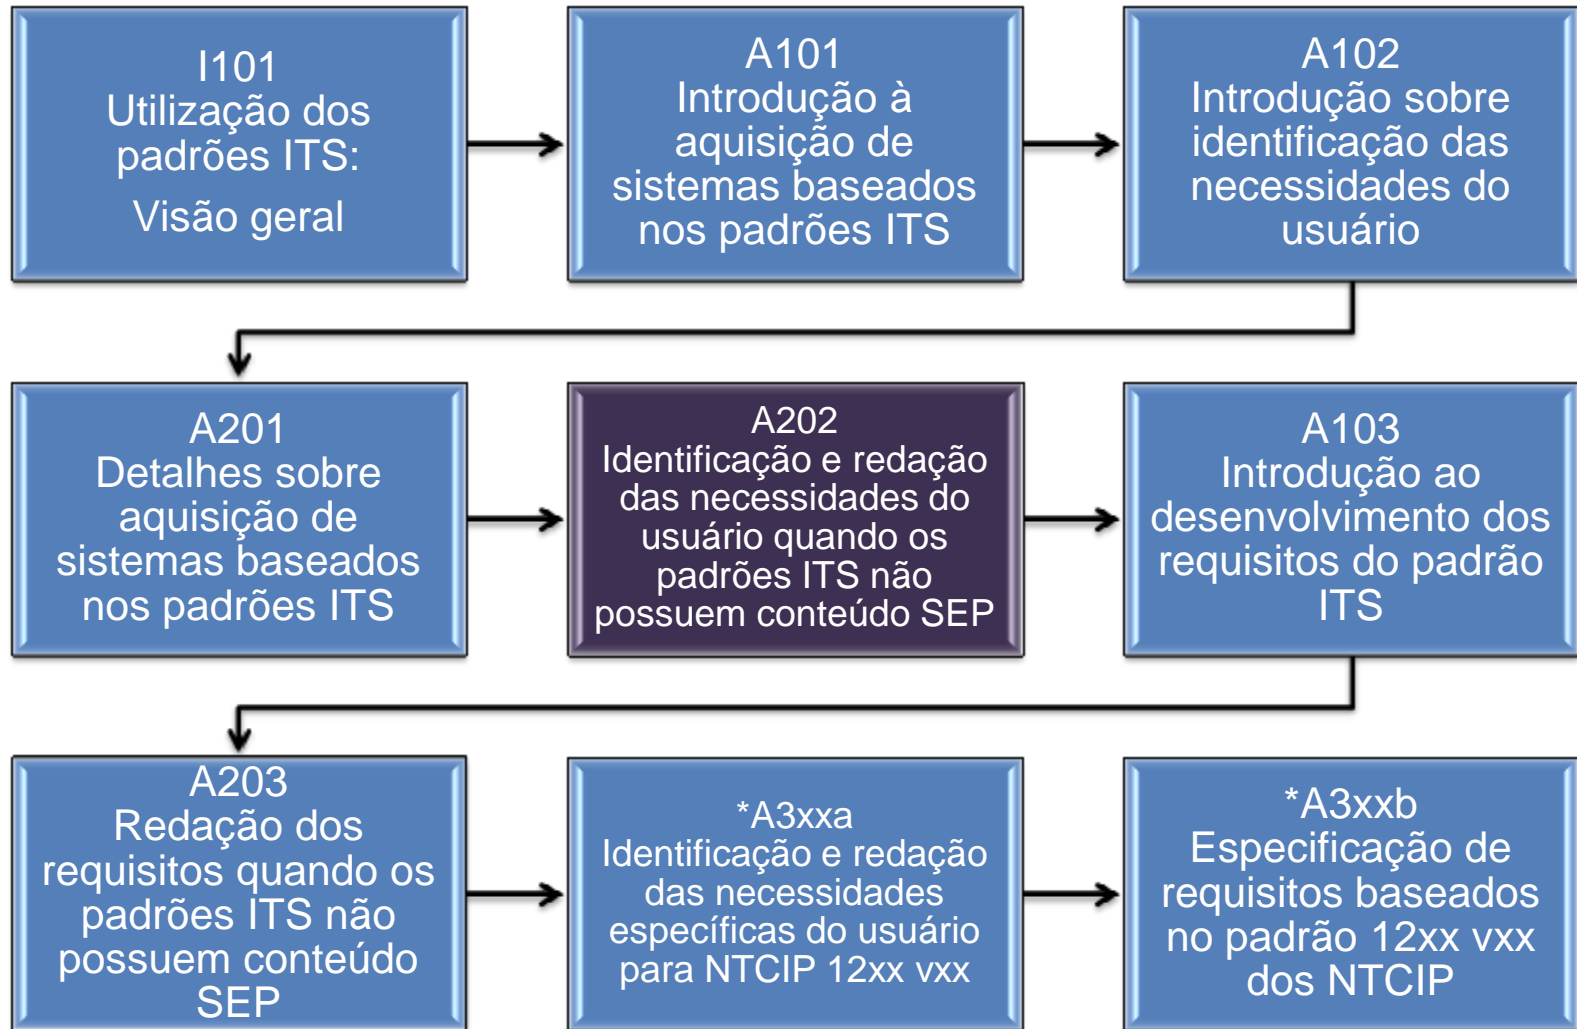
I101
Utilização dos padrões ITS:
Visão geral

A101
Introdução à aquisição de sistemas baseados nos padrões ITS

A102
Introdução sobre identificação das necessidades do usuário

A201
Detalhes sobre aquisição de sistemas baseados nos padrões ITS

A202
Identificação e redação das necessidades do usuário quando os padrões ITS não possuem conteúdo SEP

A103
Introdução ao desenvolvimento dos requisitos do padrão ITS

A203
Redação dos requisitos quando os padrões ITS não possuem conteúdo SEP

*A3xxa
Identificação e redação das necessidades específicas do usuário para NTCIP 12xx vxx

*A3xxb
Especificação de requisitos baseados no padrão 12xx vxx dos NTCIP